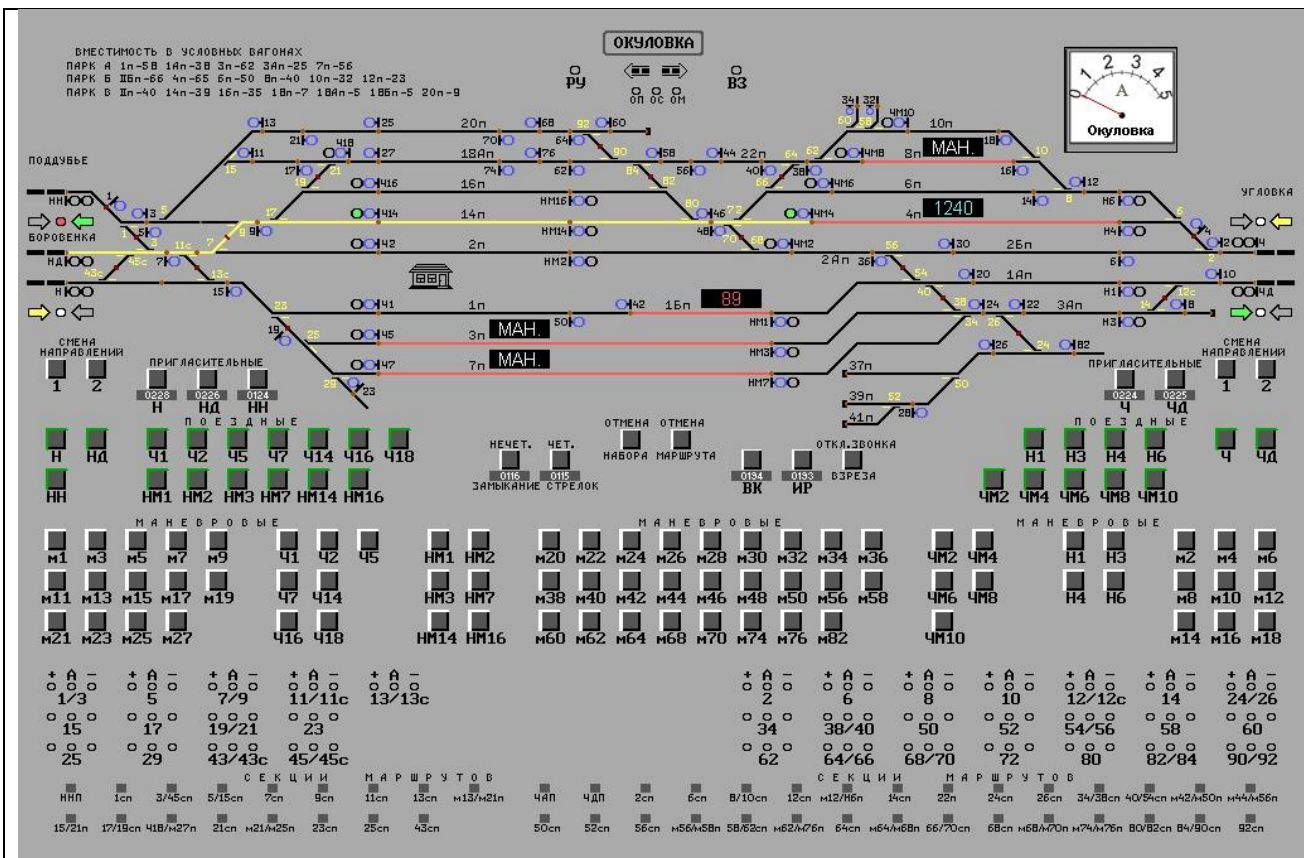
ВМЕСТИМОСТЬ В УСЛОВНЫХ ВАГОНАХ
ПАРК А 1п-58 1Ап-38 3п-62 3Ап-25 7п-56
ПАРК Б 1Бп-66 4п-65 6п-50 8п-40 10п-32 12п-23
ПАРК В 2п-40 14п-39 16п-35 18п-7 18Ап-5 18Бп-5 20п-9

ОКУЛОВКА

РУ

ВЗ

ОП ОС ОМ

Окуловка

ПОДДУБЬЕ

БОРОВЕНКА

УГЛОВКА

НН
Н
НД
Н

Ч
ЧД

20п
18Ап
16п
14п
2п
1п
3п
7п
1Бп
22п
10п
8п
6п
4п
2Ап
26п
1Ап
3Ап
37п
39п
41п

МАН.
1240
89
МАН.
МАН.

13 25 68 60 21 18 27 76 17 19 21 74 62 58 56 44 16 14 42 41 45 47 23 50 46 48 20 22 24 26 30 36 34 32 10 12 6 4 2 40 38 64 66 72 70 80 82 84 90 92 43с 45с 11с 13с 15 29 28 52 54

ЧМ10 ЧМ8 ЧМ6 ЧМ4 ЧМ2 НМ16 НМ14 НМ2 НМ1 НМ3 НМ7 Н6 Н4 Н1 Н3 Ч4 В2

СМЕНА НАПРАВЛЕНИЙ
1 2

ПРИГЛАСИТЕЛЬНЫЕ
0223 Н
0226 НД
0124 НН

ПОЕЗДНЫЕ
Н НД Ч1 Ч2 Ч5 Ч7 Ч14 Ч16 Ч18
НН НМ1 НМ2 НМ3 НМ7 НМ14 НМ16

НЕЧЕТ. ЧЕТ.
0116 0115
ЗАМЫКАНИЕ СТРЕЛОК

ОТМЕНА НАБОРА
ОТМЕНА МАРШРУТА

0134 ВК
0133 ИР
ОТКЛ.ЗВОНКА ВЗРЕЗА

ПРИГЛАСИТЕЛЬНЫЕ
0224 Ч
0225 ЧД

СМЕНА НАПРАВЛЕНИЙ
1 2

ПОЕЗДНЫЕ
Н1 Н3 Н4 Н6 Ч ЧД
ЧМ2 ЧМ4 ЧМ6 ЧМ8 ЧМ10

МАНЕВРОВЫЕ
м1 м3 м5 м7 м9 Ч1 Ч2 Ч5
м11 м13 м15 м17 м19 Ч7 Ч14
м21 м23 м25 м27 Ч16 Ч18
НМ1 НМ2
НМ3 НМ7
НМ14 НМ16

МАНЕВРОВЫЕ
м20 м22 м24 м26 м28 м30 м32 м34 м36
м38 м40 м42 м44 м46 м48 м50 м56 м58
м60 м62 м64 м68 м70 м74 м76 м82

ЧМ2 ЧМ4
ЧМ6 ЧМ8
ЧМ10

МАНЕВРОВЫЕ
Н1 Н3 м2 м4 м6
Н4 Н6 м8 м10 м12
м14 м16 м18

+ А −
1/3 5 7/9 11/11с 13/13с
15 17 19/21 23
25 29 43/43с 45/45с

2 6 8 10 12/12с 14 24/26
34 38/40 50 52 54/56 58 60
62 64/66 68/70 72 80 82/84 90/92

СЕКЦИИ МАРШРУТОВ
ННП 1сп 3/45сп 5/15сп 7сп 9сп 11сп 13сп м13/м21п ЧАП ЧДП 2сп 6сп 8/10сп 12сп м12/Н6п 14сп 22п 24сп 26сп 34/38сп 40/54сп м42/м50п м44/м56п
15/21п 17/19сп Ч18/м27п 21сп м21/м25п 23сп 25сп 43сп 50сп 52сп 56сп м56/м58п 58/62сп м62/м76п 64сп м64/м68п 66/70сп 68сп м68/м70п м74/м76п 80/82сп 84/90сп 92сп